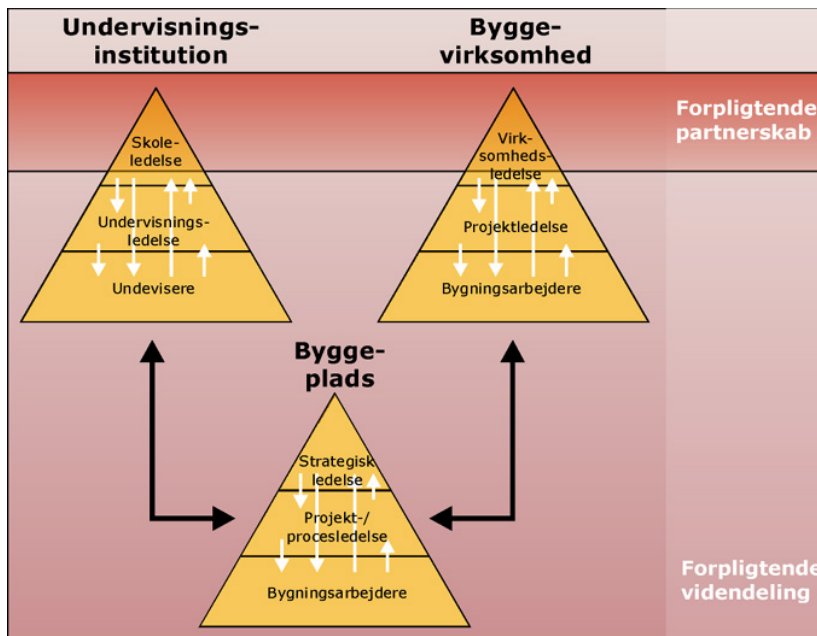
Undervisningsinstitution

Byggevirksomhed

Forpligtende partnerskab

Skoleledelse

Undervisningsledelse

Undevisere

Virksomhedsledelse

Projektledelse

Bygningsarbejdere

Byggeplads

Strategisk ledelse

Projekt-/procesledelse

Bygningsarbejdere

Forpligtende videndeling